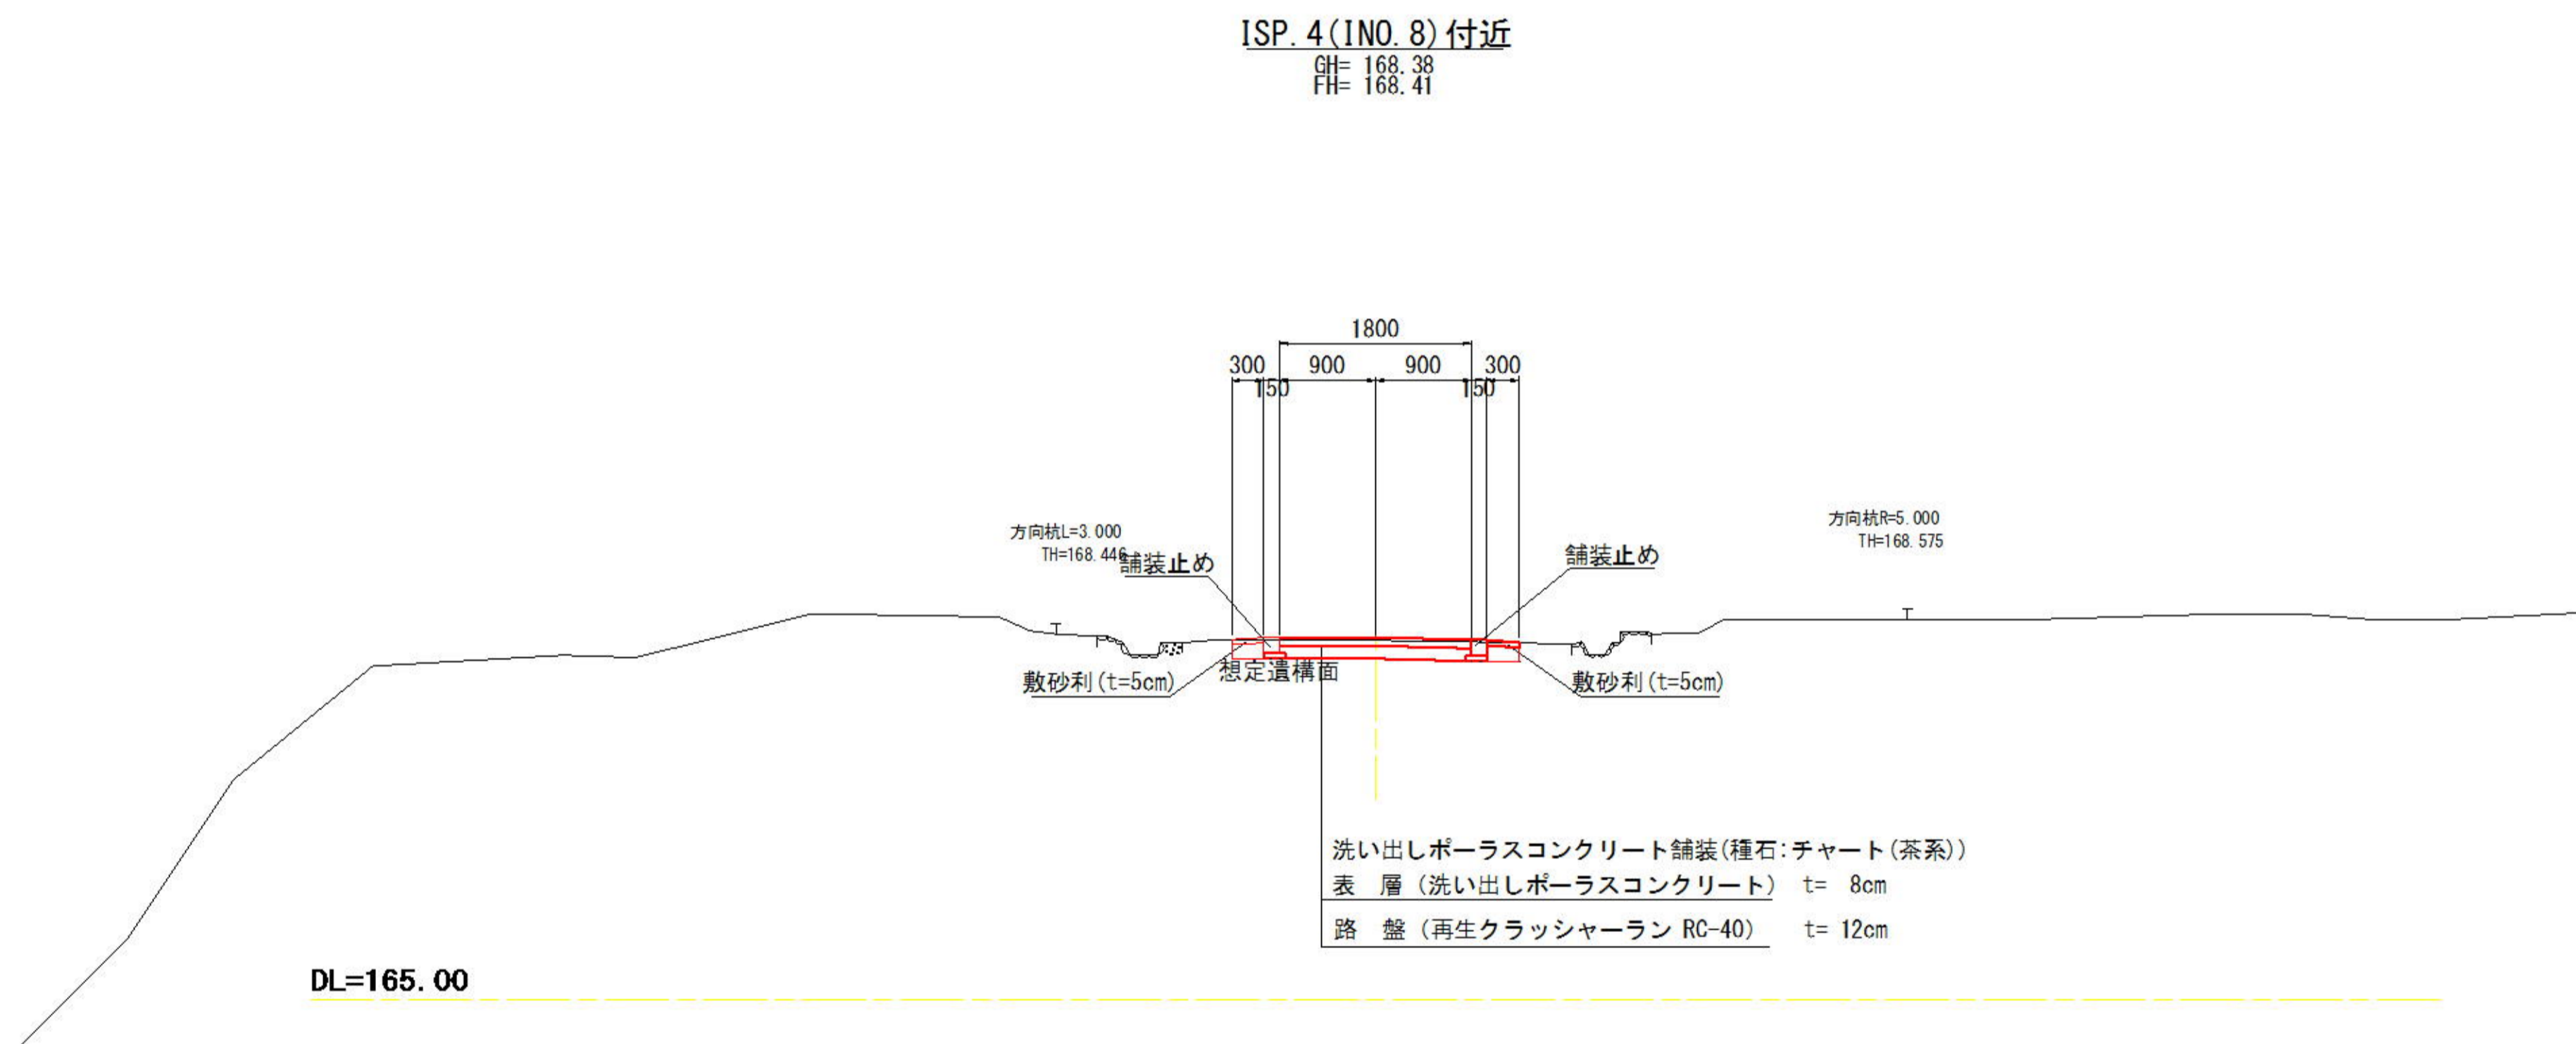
ISP.4(INO.8)付近
GH= 168.38
FH= 168.41

1800
300 900 900 300
150 150

方向杭L=3.000
TH=168.446

舗装止め

舗装止め

方向杭R=5.000
TH=168.575

敷砂利(t=5cm)

想定遺構面

敷砂利(t=5cm)

洗い出しポーラスコンクリート舗装(種石:チャート(茶系))
表 層 (洗い出しポーラスコンクリート) t= 8cm
路 盤 (再生クラッシャーラン RC-40) t= 12cm

DL=165.00